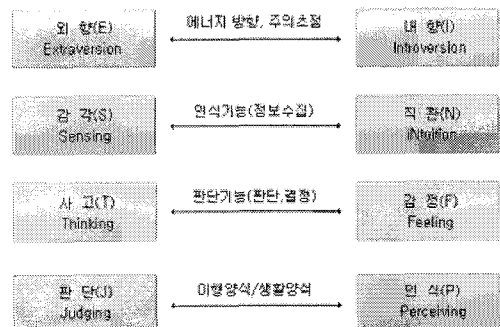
외 향(E)
Extraversion

에너지 방향, 주의초점

내 향(I)
Introversion

감 각(S)
Sensing

인식기능(정보수집)

직 관(N)
iNtuition

사 고(T)
Thinking

판단기능(판단,결정)

감 정(F)
Feeling

판 단(J)
Judging

이행양식/생활양식

인 식(P)
Perceiving